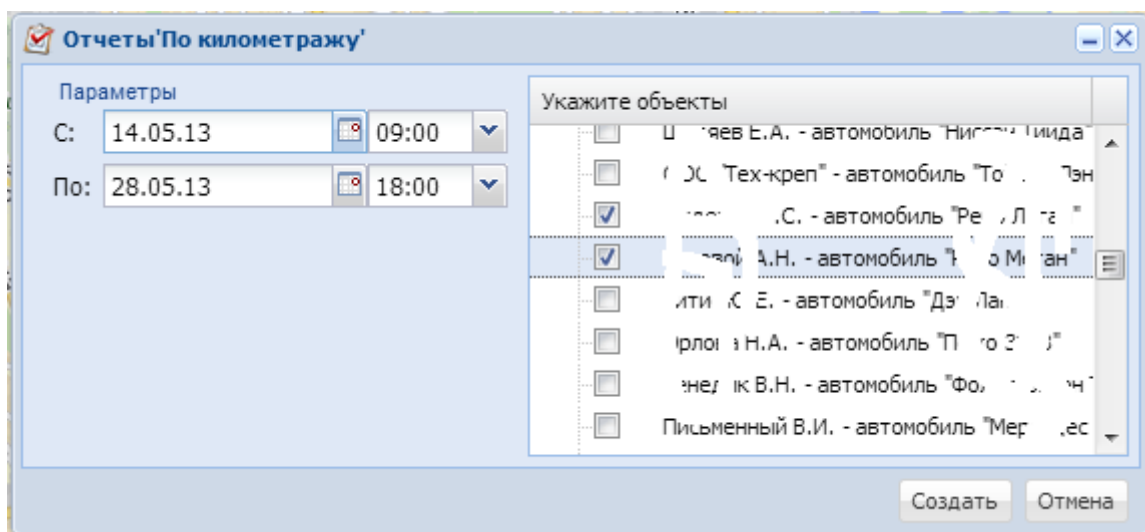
Отчеты'По километражу'

Параметры

С: 14.05.13 09:00

По: 28.05.13 18:00

Укажите объекты

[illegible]яев Е.А. - автомобиль "Ниссан Тиида"
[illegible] "Тех-креп" - автомобиль "То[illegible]
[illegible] .С. - автомобиль "Ре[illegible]"
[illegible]вой А.Н. - автомобиль "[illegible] М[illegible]ан"
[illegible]ити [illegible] Е. - автомобиль "Дэ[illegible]
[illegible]рлов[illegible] Н.А. - автомобиль "П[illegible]"
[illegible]енед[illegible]к В.Н. - автомобиль "Фо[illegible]
Письменный В.И. - автомобиль "Мер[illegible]ес

Создать Отмена